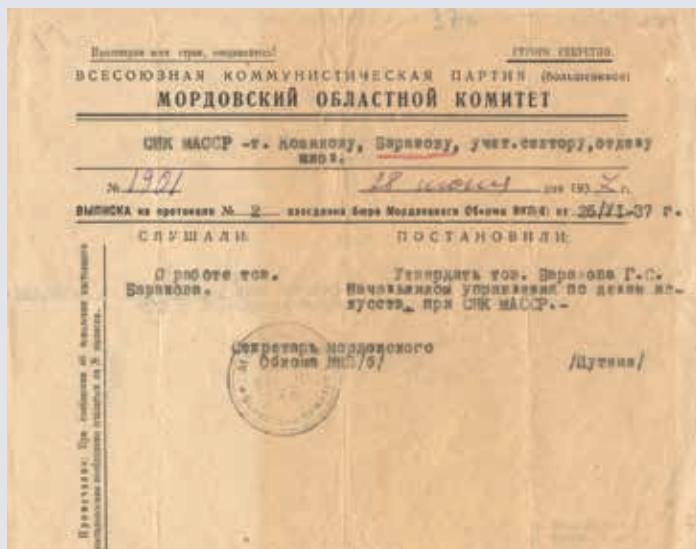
Пролетарии всех стран, соединяйтесь! СТРОГО СЕКРЕТНО

ВСЕСОЮЗНАЯ КОММУНИСТИЧЕСКАЯ ПАРТИЯ (большевиков)

МОРДОВСКИЙ ОБЛАСТНОЙ КОМИТЕТ

СНК МАССР -т. Ковякову, Баранову, учет.сектору, отделу ишо.

№ 1901 28 июня 193 7 г.

ВЫПИСКА из протокола № 2 заседания Бюро Мордовского Обкома ВКП(б) от 26/VI-37 г.

СЛУШАЛИ: ПОСТАНОВИЛИ:

О работе тов. Баранова. Утвердить тов. Баранова Г.С. Начальником управления по делам искусств при СНК МАССР.-

Секретарь Мордовского Обкома ВКП/б/ /Путеня/

Примечание: При сообщении об исполнении настоящего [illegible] ссылаться на № протокола.